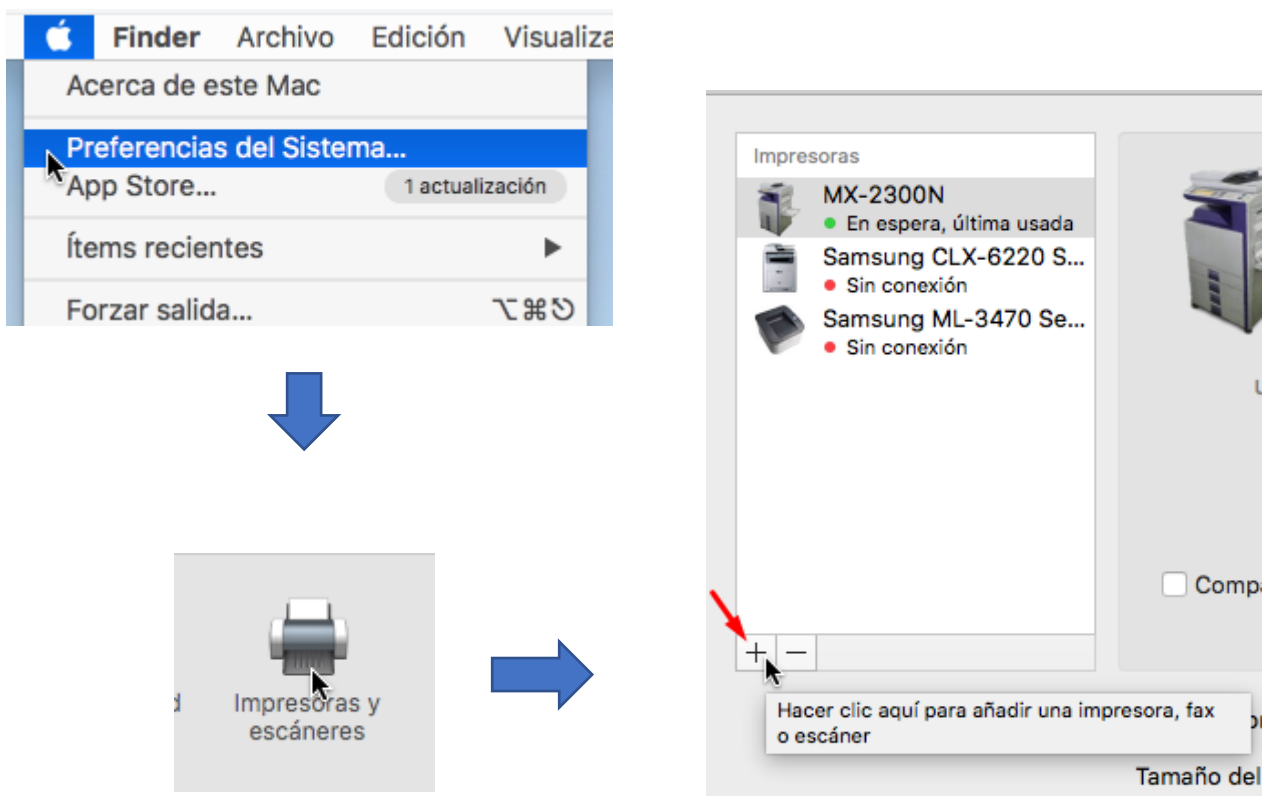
Finder Archivo Edición Visualiza

Acerca de este Mac

Preferencias del Sistema...

App Store... 1 actualización

Ítems recientes ▶

Forzar salida... ⌥⌘⎋

d

Impresoras y escáneres

Impresoras

MX-2300N
En espera, última usada

Samsung CLX-6220 S...
Sin conexión

Samsung ML-3470 Se...
Sin conexión

U

Compa

+ −

Hacer clic aquí para añadir una impresora, fax o escáner

o

Tamaño del